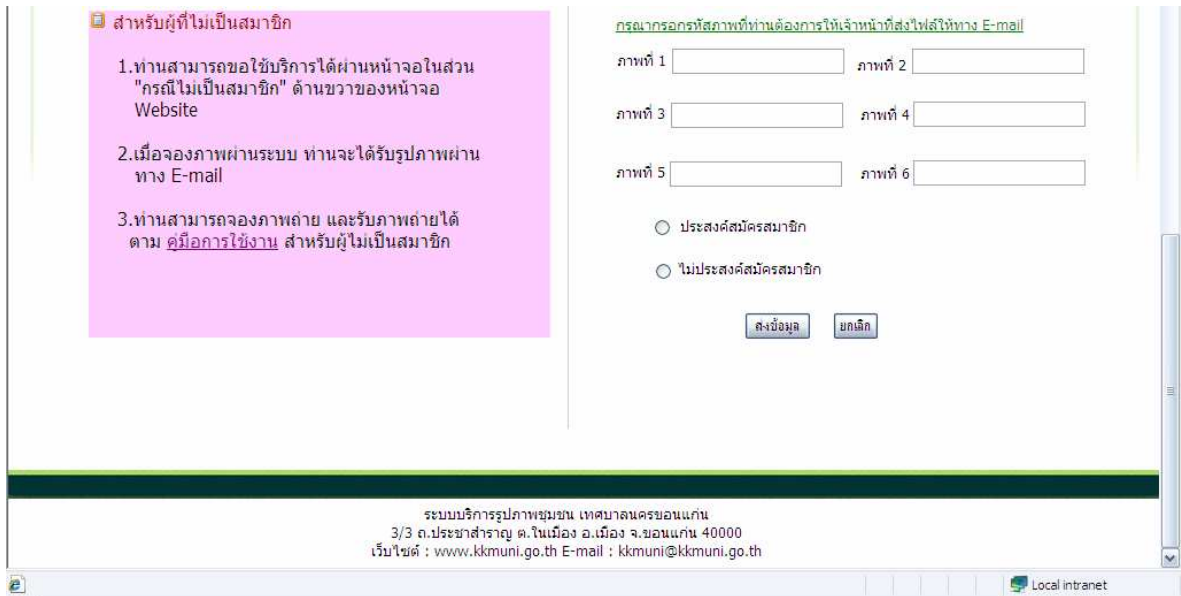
สำหรับผู้ที่ไม่เป็นสมาชิก

1.ท่านสามารถขอใช้บริการได้ผ่านหน้าจอในส่วน "กรณีไม่เป็นสมาชิก" ด้านขวาของหน้าจอ Website

2.เมื่อจองภาพผ่านระบบ ท่านจะได้รับรูปภาพผ่านทาง E-mail

3.ท่านสามารถจองภาพถ่าย และรับภาพถ่ายได้ตาม คู่มือการใช้งาน สำหรับผู้ไม่เป็นสมาชิก

กรุณากรอกรหัสภาพที่ท่านต้องการให้เจ้าหน้าที่ส่งไฟล์ให้ทาง E-mail

ภาพที่ 1 ภาพที่ 2

ภาพที่ 3 ภาพที่ 4

ภาพที่ 5 ภาพที่ 6

ประสงค์สมัครสมาชิก

ไม่ประสงค์สมัครสมาชิก

ส่งข้อมูล ยกเลิก

ระบบบริการรูปภาพชุมชน เทศบาลนครขอนแก่น
3/3 ถ.ประชาสำราญ ต.ในเมือง อ.เมือง จ.ขอนแก่น 40000
เว็บไซต์ : www.kkmuni.go.th E-mail : kkmuni@kkmuni.go.th

Local intranet